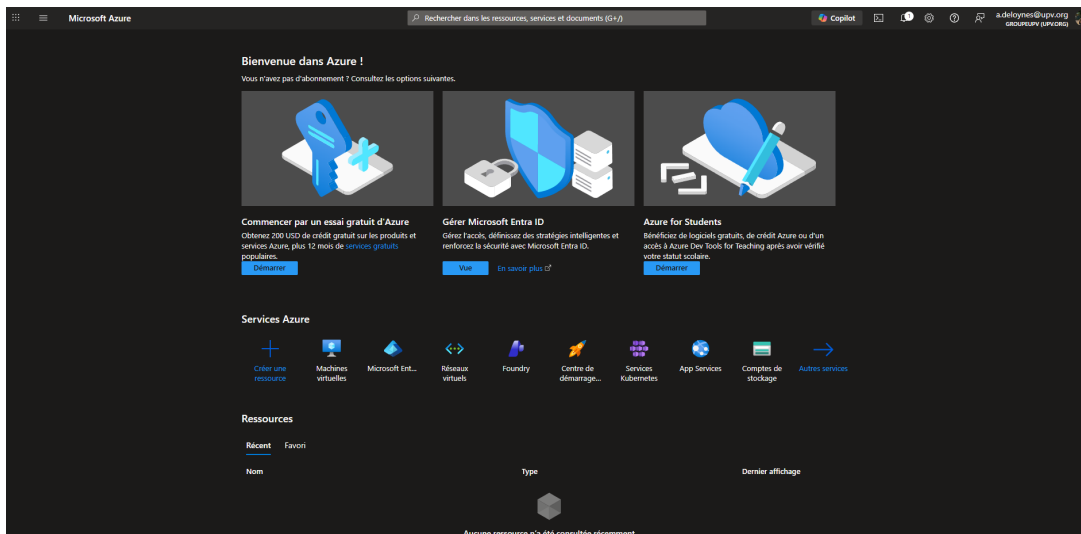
Microsoft Azure

Rechercher dans les ressources, services et documents (G+/)

Copilot

a.deloynes@upv.org
GROUPEUPV (UPV.ORG)

Bienvenue dans Azure !

Vous n'avez pas d'abonnement ? Consultez les options suivantes.

Commencer par un essai gratuit d'Azure

Obtenez 200 USD de crédit gratuit sur les produits et services Azure, plus 12 mois de services gratuits populaires.

Démarrer

Gérer Microsoft Entra ID

Gérez l'accès, définissez des stratégies intelligentes et renforcez la sécurité avec Microsoft Entra ID.

Vue

En savoir plus

Azure for Students

Bénéficiez de logiciels gratuits, de crédit Azure ou d'un accès à Azure Dev Tools for Teaching après avoir vérifié votre statut scolaire.

Démarrer

Services Azure

Créer une ressource

Machines virtuelles

Microsoft Ent...

Réseaux virtuels

Foundry

Centre de démarrage...

Services Kubernetes

App Services

Comptes de stockage

Autres services

Ressources

Récent

Favori

Nom

Type

Dernier affichage

Aucune ressource n'a été consultée récemment